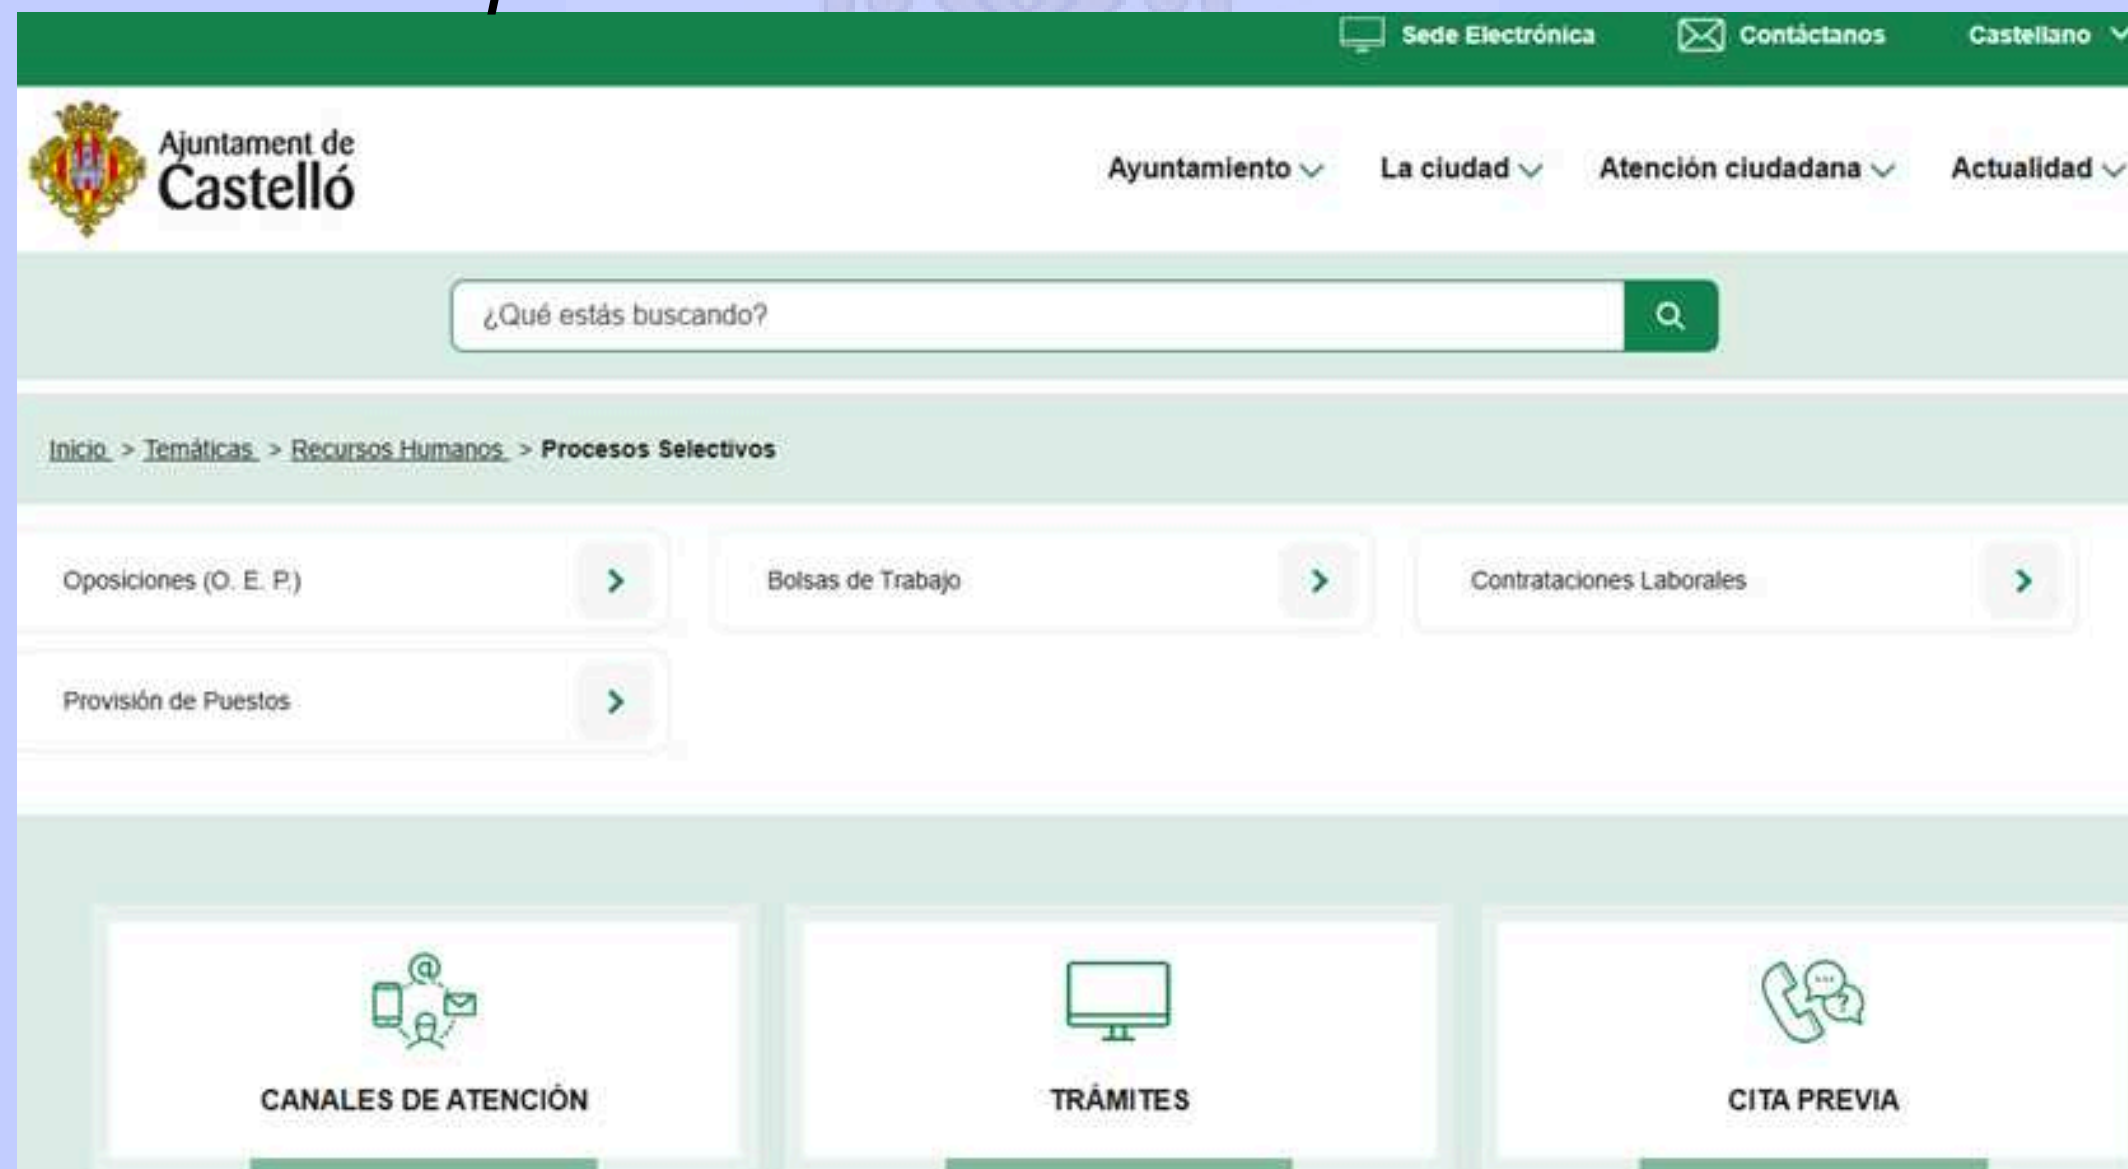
Sede Electrónica Contáctanos Castellano

Ajuntament de Castelló

Ayuntamiento La ciudad Atención ciudadana Actualidad

¿Qué estás buscando?

Inicio > Temáticas > Recursos Humanos > Procesos Selectivos

Oposiciones (O. E. P.)

Bolsas de Trabajo

Contrataciones Laborales

Provisión de Puestos

CANALES DE ATENCIÓN

TRÁMITES

CITA PREVIA